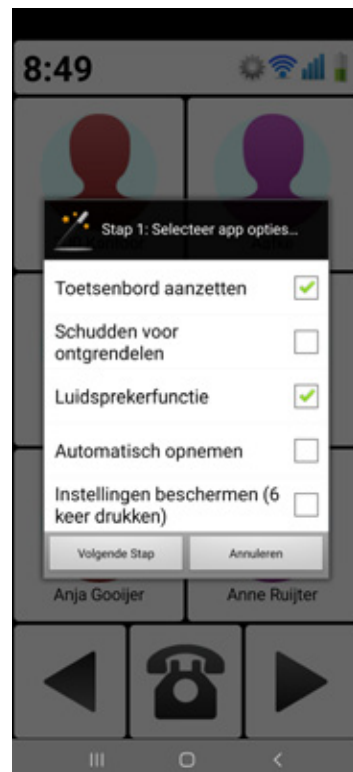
8:49

Stap 1: Selecteer app opties...

Toetsenbord aanzetten

Schudden voor ontgrendelen

Luidsprekerfunctie

Automatisch opnemen

Instellingen beschermen (6 keer drukken)

Volgende Stap

Annuleren

Anja Gooijer

Anne Ruijter